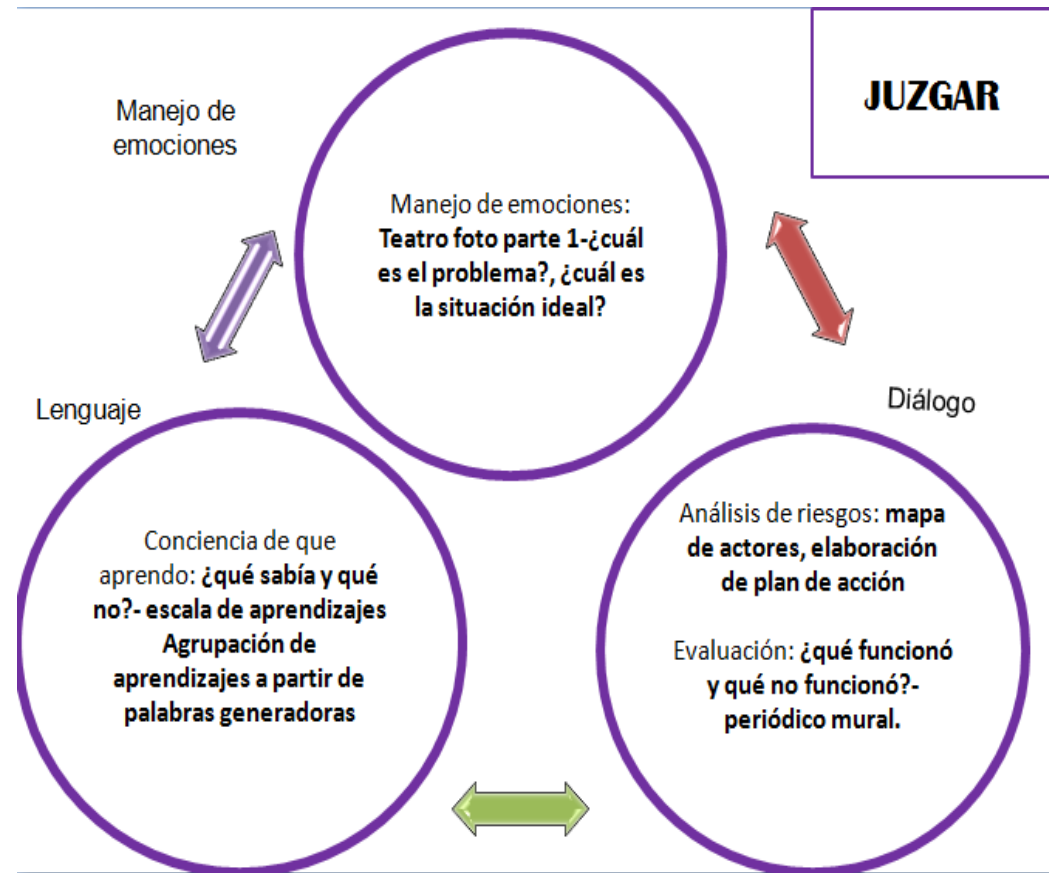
JUZGAR

Manejo de emociones

Manejo de emociones: **Teatro foto parte 1-¿cuál es el problema?, ¿cuál es la situación ideal?**

Lenguaje

Diálogo

Conciencia de que aprendo: **¿qué sabía y qué no?- escala de aprendizajes Agrupación de aprendizajes a partir de palabras generadoras**

Análisis de riesgos: **mapa de actores, elaboración de plan de acción**

Evaluación: **¿qué funcionó y qué no funcionó?- periódico mural.**